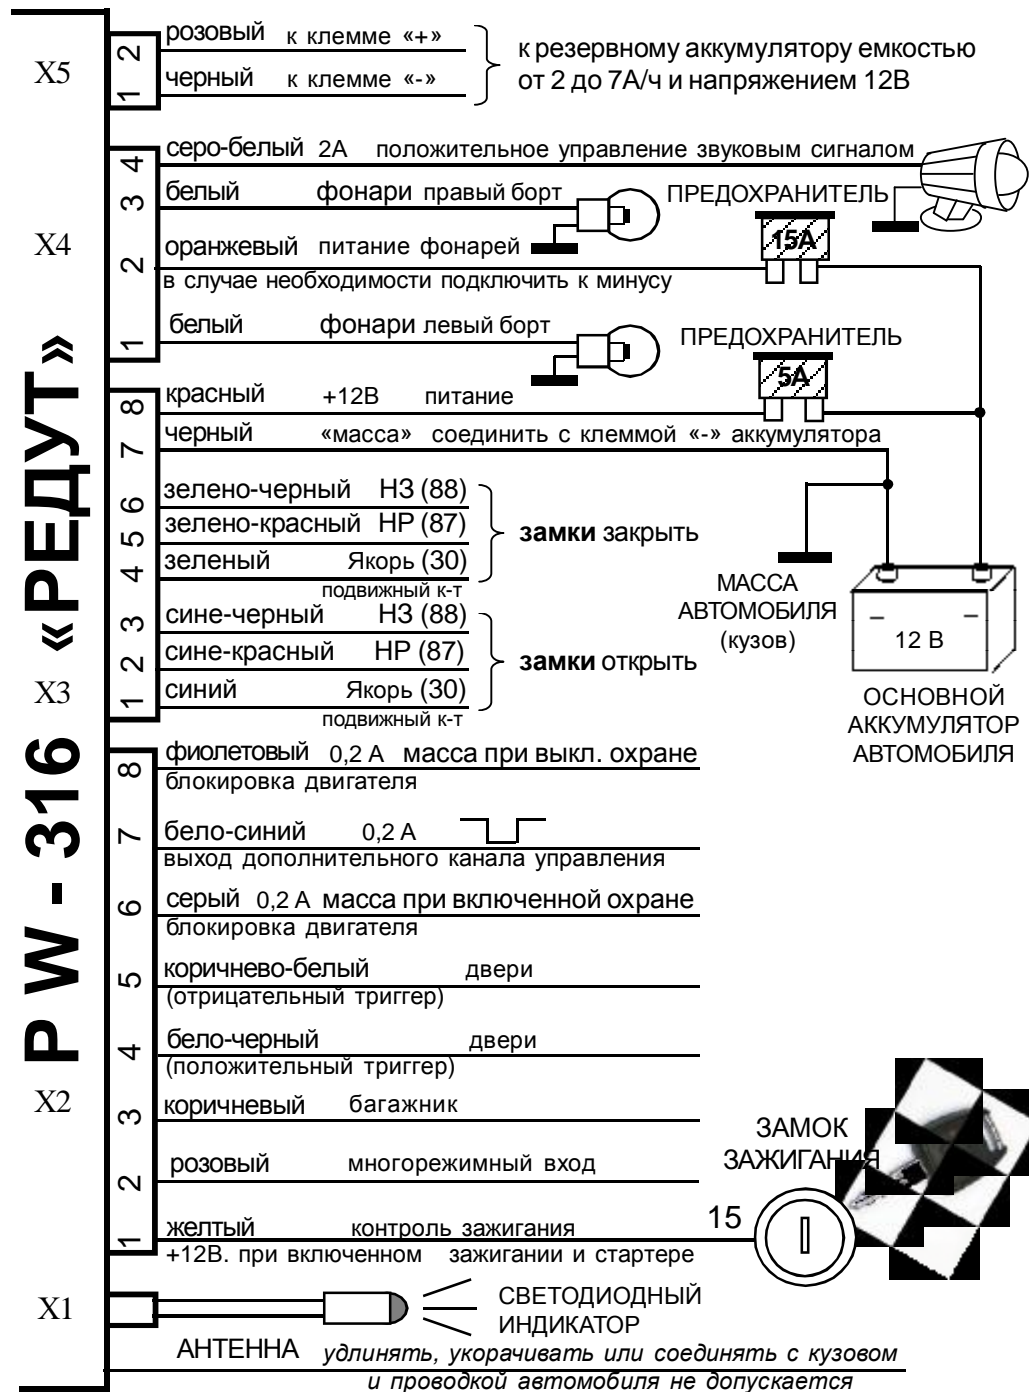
PW - 316 «РЕДУТ»

X5
2 розовый к клемме «+»
1 черный к клемме «-»
к резервному аккумулятору емкостью от 2 до 7А/ч и напряжением 12В

X4
4 серо-белый 2А положительное управление звуковым сигналом
3 белый фонари правый борт
2 оранжевый питание фонарей
в случае необходимости подключить к минусу
1 белый фонари левый борт

ПРЕДОХРАНИТЕЛЬ
15А
ПРЕДОХРАНИТЕЛЬ
5А

X3
8 красный +12В питание
7 черный «масса» соединить с клеммой «-» аккумулятора
6 зелено-черный НЗ (88)
5 зелено-красный НР (87)
4 зеленый Якорь (30)
подвижный к-т
замки закрыть
3 сине-черный НЗ (88)
2 сине-красный НР (87)
1 синий Якорь (30)
подвижный к-т
замки открыть

МАССА АВТОМОБИЛЯ (кузов)
12 В
ОСНОВНОЙ АККУМУЛЯТОР АВТОМОБИЛЯ

X2
8 фиолетовый 0,2 А масса при выкл. охране
блокировка двигателя
7 бело-синий 0,2 А
выход дополнительного канала управления
6 серый 0,2 А масса при включенной охране
блокировка двигателя
5 коричнево-белый двери
(отрицательный триггер)
4 бело-черный двери
(положительный триггер)
3 коричневый багажник
2 розовый многорежимный вход
1 желтый контроль зажигания
+12В. при включенном зажигании и стартере

ЗАМОК ЗАЖИГАНИЯ
15

X1
СВЕТОДИОДНЫЙ ИНДИКАТОР
АНТЕННА удлинять, укорачивать или соединять с кузовом и проводкой автомобиля не допускается